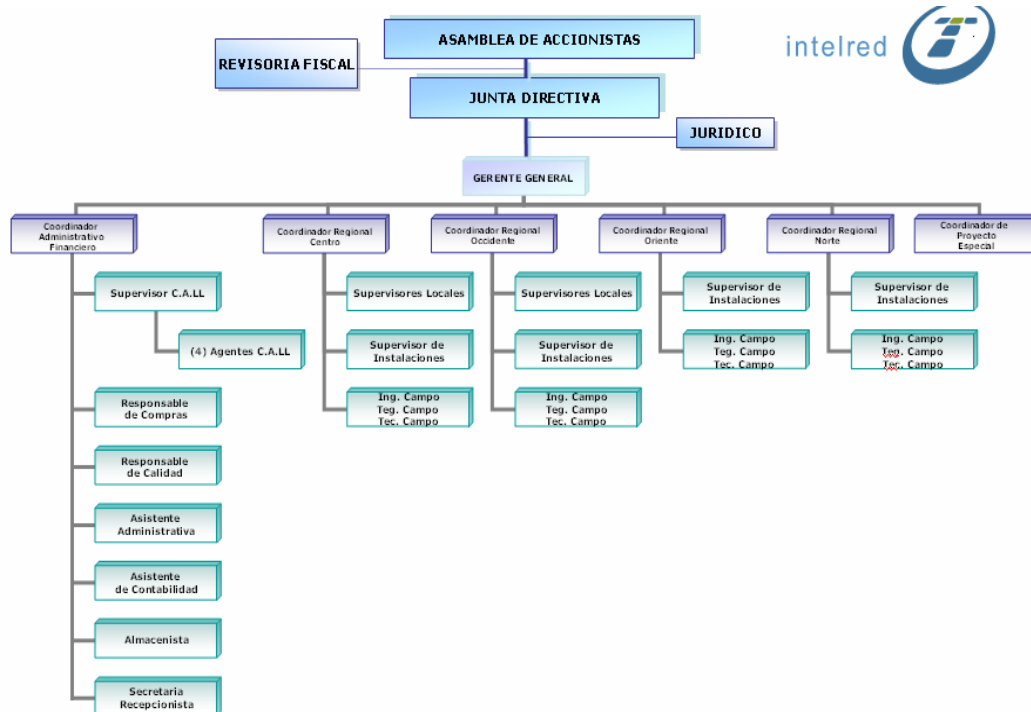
ASAMBLEA DE ACCIONISTAS

intelred

REVISORIA FISCAL

JUNTA DIRECTIVA

JURIDICO

GERENTE GENERAL

Coordinador Administrativo Financiero

Supervisor C.A.LL

(4) Agentes C.A.LL

Responsable de Compras

Responsable de Calidad

Asistente Administrativa

Asistente de Contabilidad

Almacenista

Secretaria Recepcionista

Coordinador Regional Centro

Supervisores Locales

Supervisor de Instalaciones

Ing. Campo
Teg. Campo
Tec. Campo

Coordinador Regional Occidente

Supervisores Locales

Supervisor de Instalaciones

Ing. Campo
Teg. Campo
Tec. Campo

Coordinador Regional Oriente

Supervisor de Instalaciones

Ing. Campo
Teg. Campo
Tec. Campo

Coordinador Regional Norte

Supervisor de Instalaciones

Ing. Campo
Teg. Campo
Tec. Campo

Coordinador de Proyecto Especial